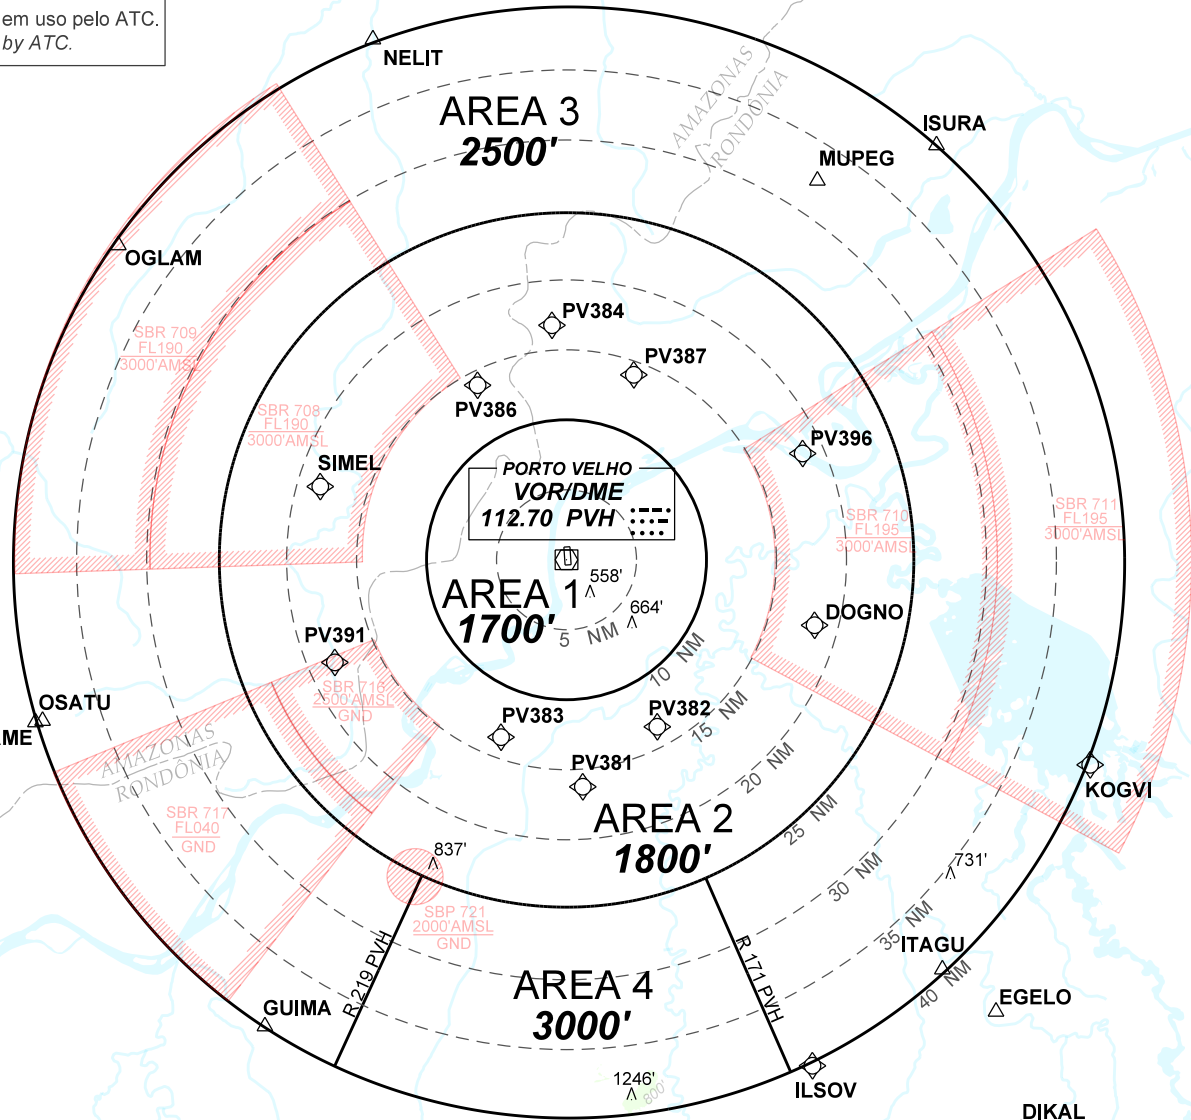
em uso pelo ATC.
by ATC.

NELIT

AREA 3
2500'

AMAZONAS
RONDÔNIA

ISURA

MUPEG

OGLAM

SBR 709
FL190
3000'AMSL

SBR 708
FL190
3000'AMSL

PV384

PV387

PV386

PV396

SIMEL

PORTO VELHO
VOR/DME
112.70 PVH

SBR 710
FL195
3000'AMSL

SBR 711
FL195
3000'AMSL

558'

AREA 1
1700'

664'

5 NM

DOGNO

PV391

10 NM

SBR 718
2500'AMSL
GND

OSATU

ME

PV383

PV382

15 NM

AMAZONAS
RONDÔNIA

PV381

20 NM

KOGVI

SBR 717
FL040
GND

AREA 2
1800'

25 NM

837'

30 NM

731'

SBP 721
2000'AMSL
GND

35 NM

ITAGU

R 219 PVH

R 171 PVH

40 NM

EGELO

AREA 4
3000'

GUIMA

1246'

ILSOV

DIKAL